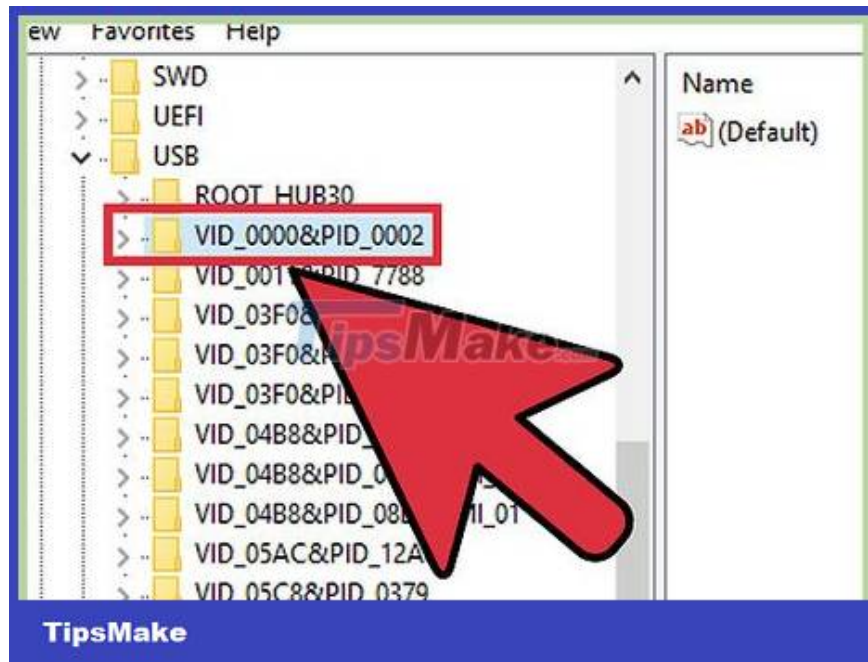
ew Favorites Help

SWD
UEFI
USB
ROOT_HUB30
VID_0000&PID_0002
VID_001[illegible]PID_7788
VID_03F0&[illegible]
VID_03F0&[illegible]
VID_03F0&PI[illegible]
VID_04B8&PID_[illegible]
VID_04B8&PID_0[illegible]
VID_04B8&PID_08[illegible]MI_01
VID_05AC&PID_12A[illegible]
VID_05C8&PID_0379

Name
ab (Default)

TipsMake

TipsMake